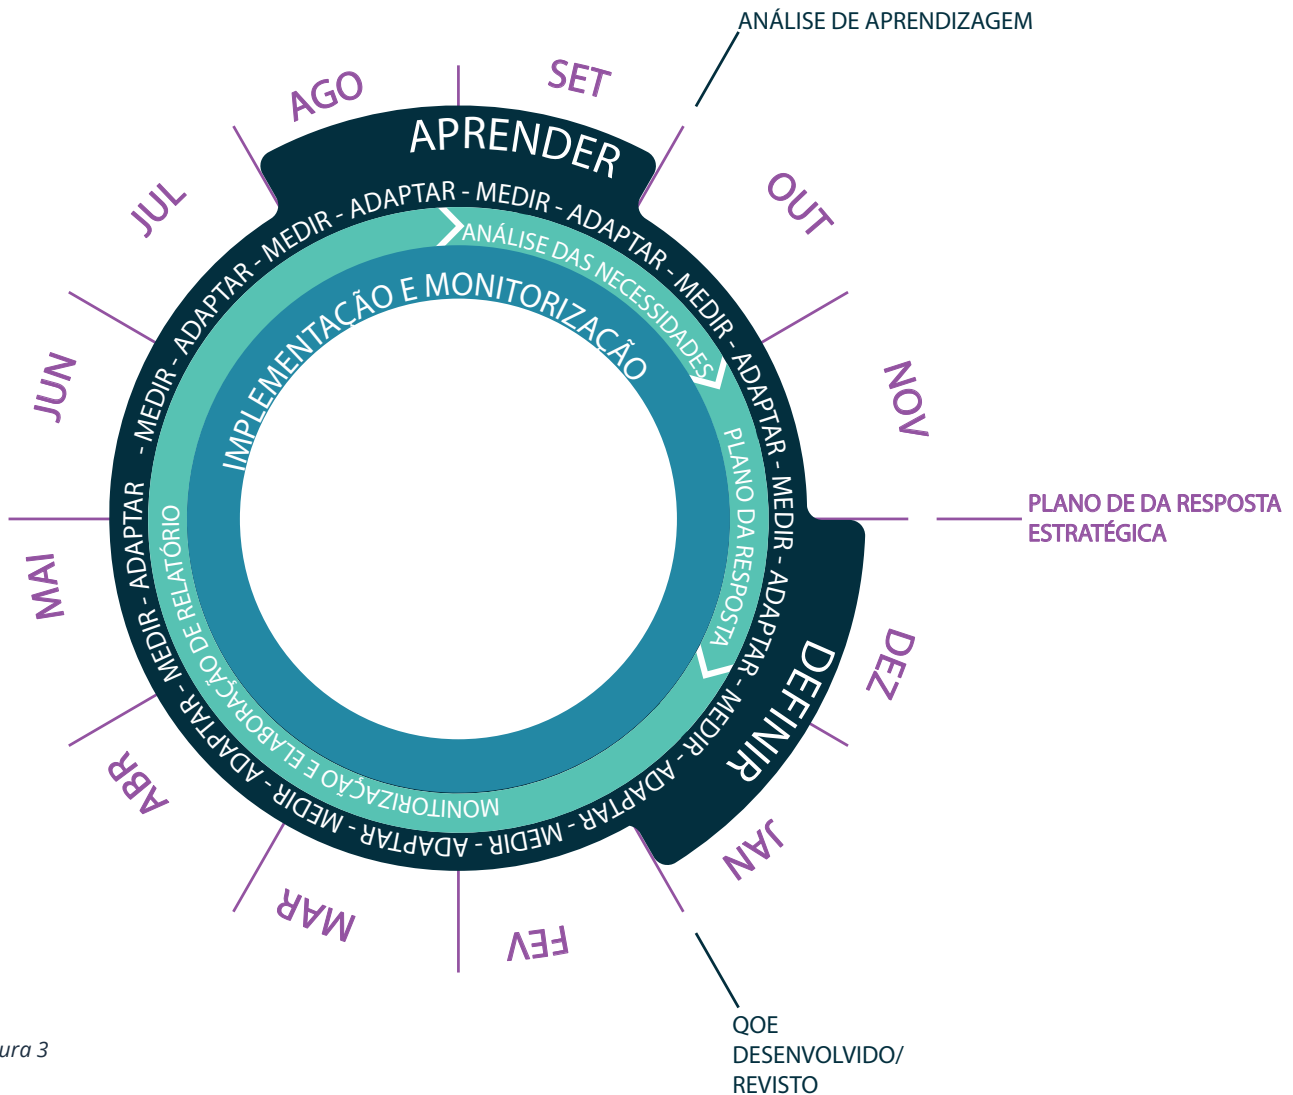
ANÁLISE DE APRENDIZAGEM

SET

AGO

APRENDER

OUT

JUL

MEDIR - ADAPTAR - MEDIR - ADAPTAR - MEDIR - ADAPTAR - MEDIR - ADAPTAR - MEDIR - ADAPTAR - MEDIR - ADAPTAR - MEDIR - ADAPTAR - MEDIR - ADAPTAR - MEDIR - ADAPTAR - MEDIR - ADAPTAR - MEDIR - ADAPTAR - MEDIR - ADAPTAR

ANÁLISE DAS NECESSIDADES

IMPLEMENTAÇÃO E MONITORIZAÇÃO

NOV

JUN

PLANO DA RESPOSTA

PLANO DE DA RESPOSTA ESTRATÉGICA

MAI

MONITORIZAÇÃO E ELABORAÇÃO DE RELATÓRIO

DEFINIR

DEZ

ABR

JAN

MAR

FEV

QOE DESENVOLVIDO/ REVISTO

ura 3